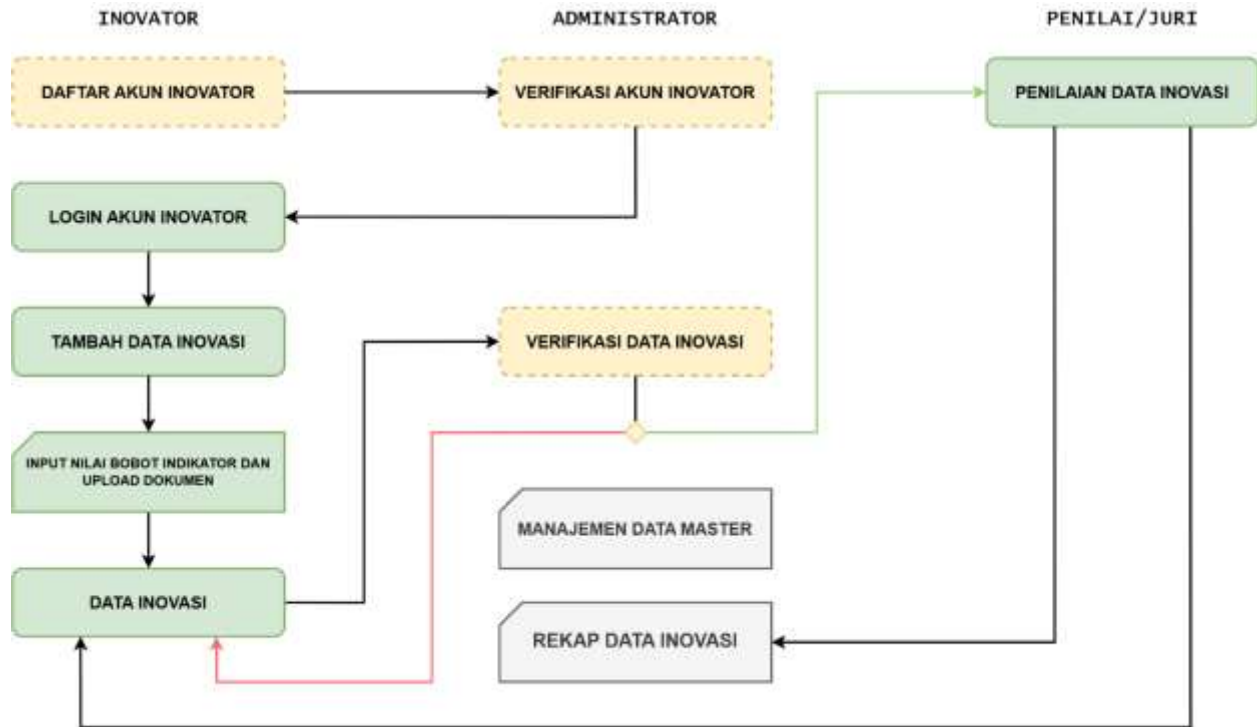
INOVATOR

ADMINISTRATOR

PENILAI/JURI

DAFTAR AKUN INOVATOR

VERIFIKASI AKUN INOVATOR

PENILAIAN DATA INOVASI

LOGIN AKUN INOVATOR

TAMBAH DATA INOVASI

VERIFIKASI DATA INOVASI

INPUT NILAI BOBOT INDIKATOR DAN UPLOAD DOKUMEN

MANAJEMEN DATA MASTER

DATA INOVASI

REKAP DATA INOVASI